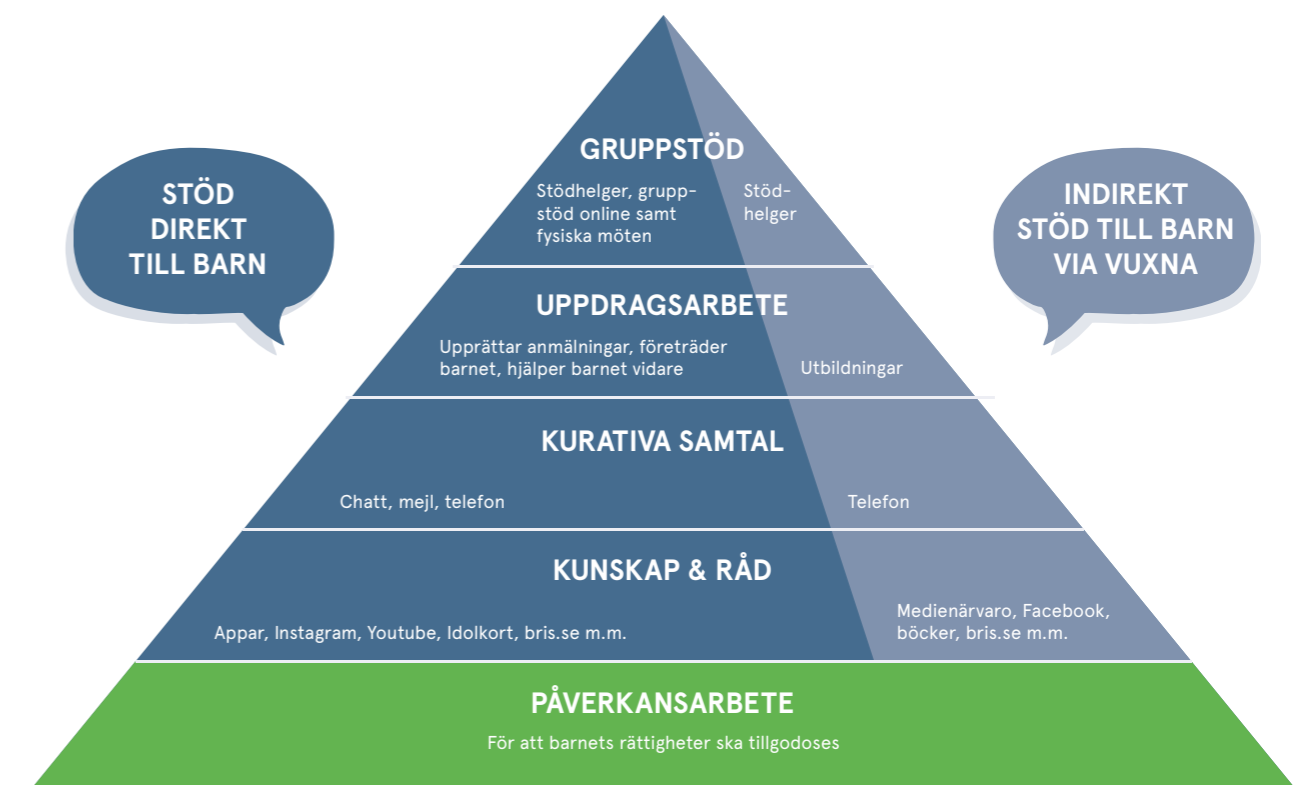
STÖD DIREKT TILL BARN

GRUPPSTÖD

Stödhelger, gruppstöd online samt fysiska möten

Stödhelger

INDIREKT STÖD TILL BARN VIA VUXNA

UPPDRAGSARBETE

Upprättar anmälningar, företräder barnet, hjälper barnet vidare

Utbildningar

KURATIVA SAMTAL

Chatt, mejl, telefon

Telefon

KUNSKAP & RÅD

Appar, Instagram, Youtube, Idolkort, bris.se m.m.

Medienärvaro, Facebook, böcker, bris.se m.m.

PÅVERKANSARBETE

För att barnets rättigheter ska tillgodoses